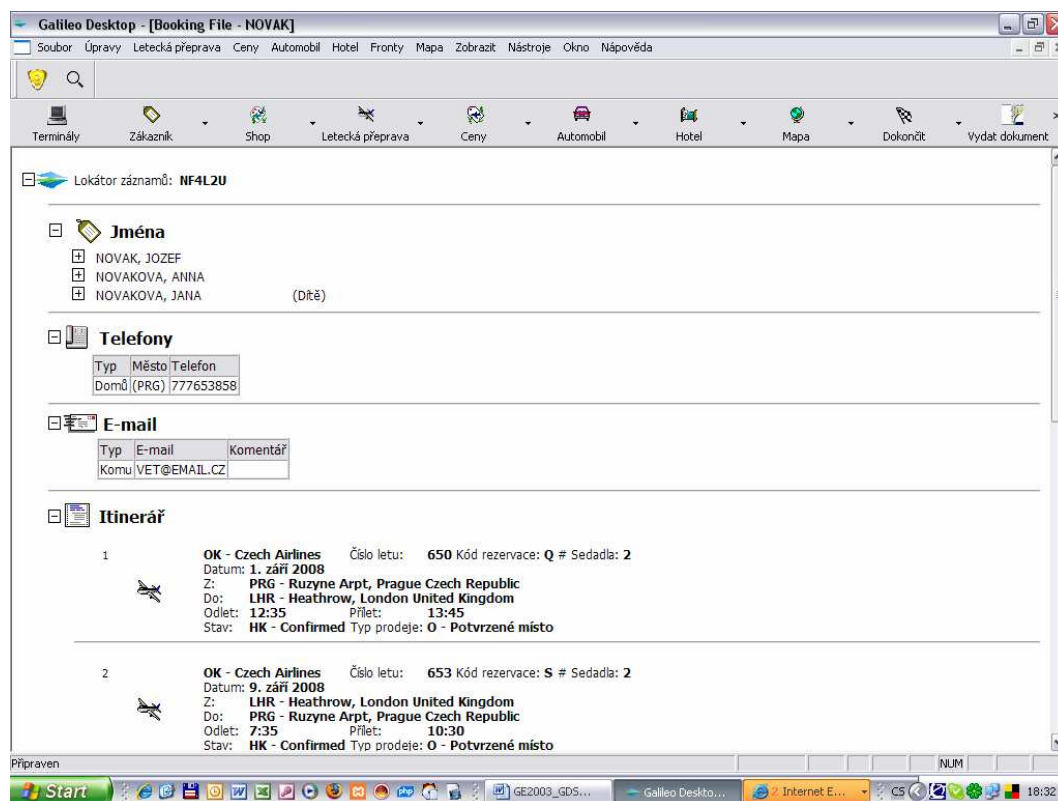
Galileo Desktop - [Booking File - NOVAK]

Soubor Úpravy Letecká přeprava Ceny Automobil Hotel Fronty Mapa Zobrazit Nástroje Okno Nápověda

Terminály Zákazník Shop Letecká přeprava Ceny Automobil Hotel Mapa Dokončit Vydat dokument

Lokátor záznamů: NF4L2U

Jména

NOVAK, JOZEF
NOVAKOVA, ANNA
NOVAKOVA, JANA (Dítě)

Telefony

| Typ | Město | Telefon |
|---|---|---|
| Domů | (PRG) | 777653858 |

E-mail

| Typ | E-mail | Komentář |
|---|---|---|
| Komu | VET@EMAIL.CZ | |

Itinerář

1
OK - Czech Airlines Číslo letu: 650 Kód rezervace: Q # Sedadla: 2
Datum: 1. září 2008
Z: PRG - Ruzyne Arpt, Prague Czech Republic
Do: LHR - Heathrow, London United Kingdom
Odlet: 12:35 Přílet: 13:45
Stav: HK - Confirmed Typ prodeje: O - Potvrzené místo

2
OK - Czech Airlines Číslo letu: 653 Kód rezervace: S # Sedadla: 2
Datum: 9. září 2008
Z: LHR - Heathrow, London United Kingdom
Do: PRG - Ruzyne Arpt, Prague Czech Republic
Odlet: 7:35 Přílet: 10:30
Stav: HK - Confirmed Typ prodeje: O - Potvrzené místo

Připraven NUM

Start GE2003_GDS... Galileo Deskto... 2 Internet E... CS 18:32